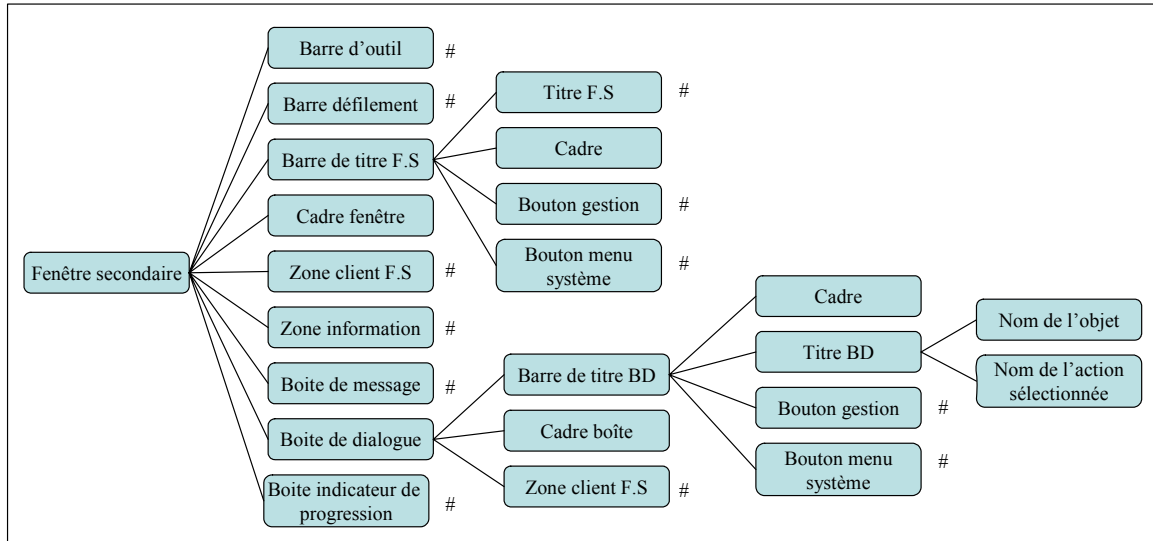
Fenêtre secondaire

Barre d'outil #

Barre défilement #

Barre de titre F.S

Titre F.S #

Cadre

Bouton gestion #

Bouton menu système #

Cadre fenêtre

Zone client F.S #

Zone information #

Boite de message #

Boite de dialogue

Barre de titre BD

Cadre

Titre BD

Nom de l'objet

Nom de l'action sélectionnée

Bouton gestion #

Bouton menu système #

Cadre boîte

Zone client F.S #

Boite indicateur de progression #